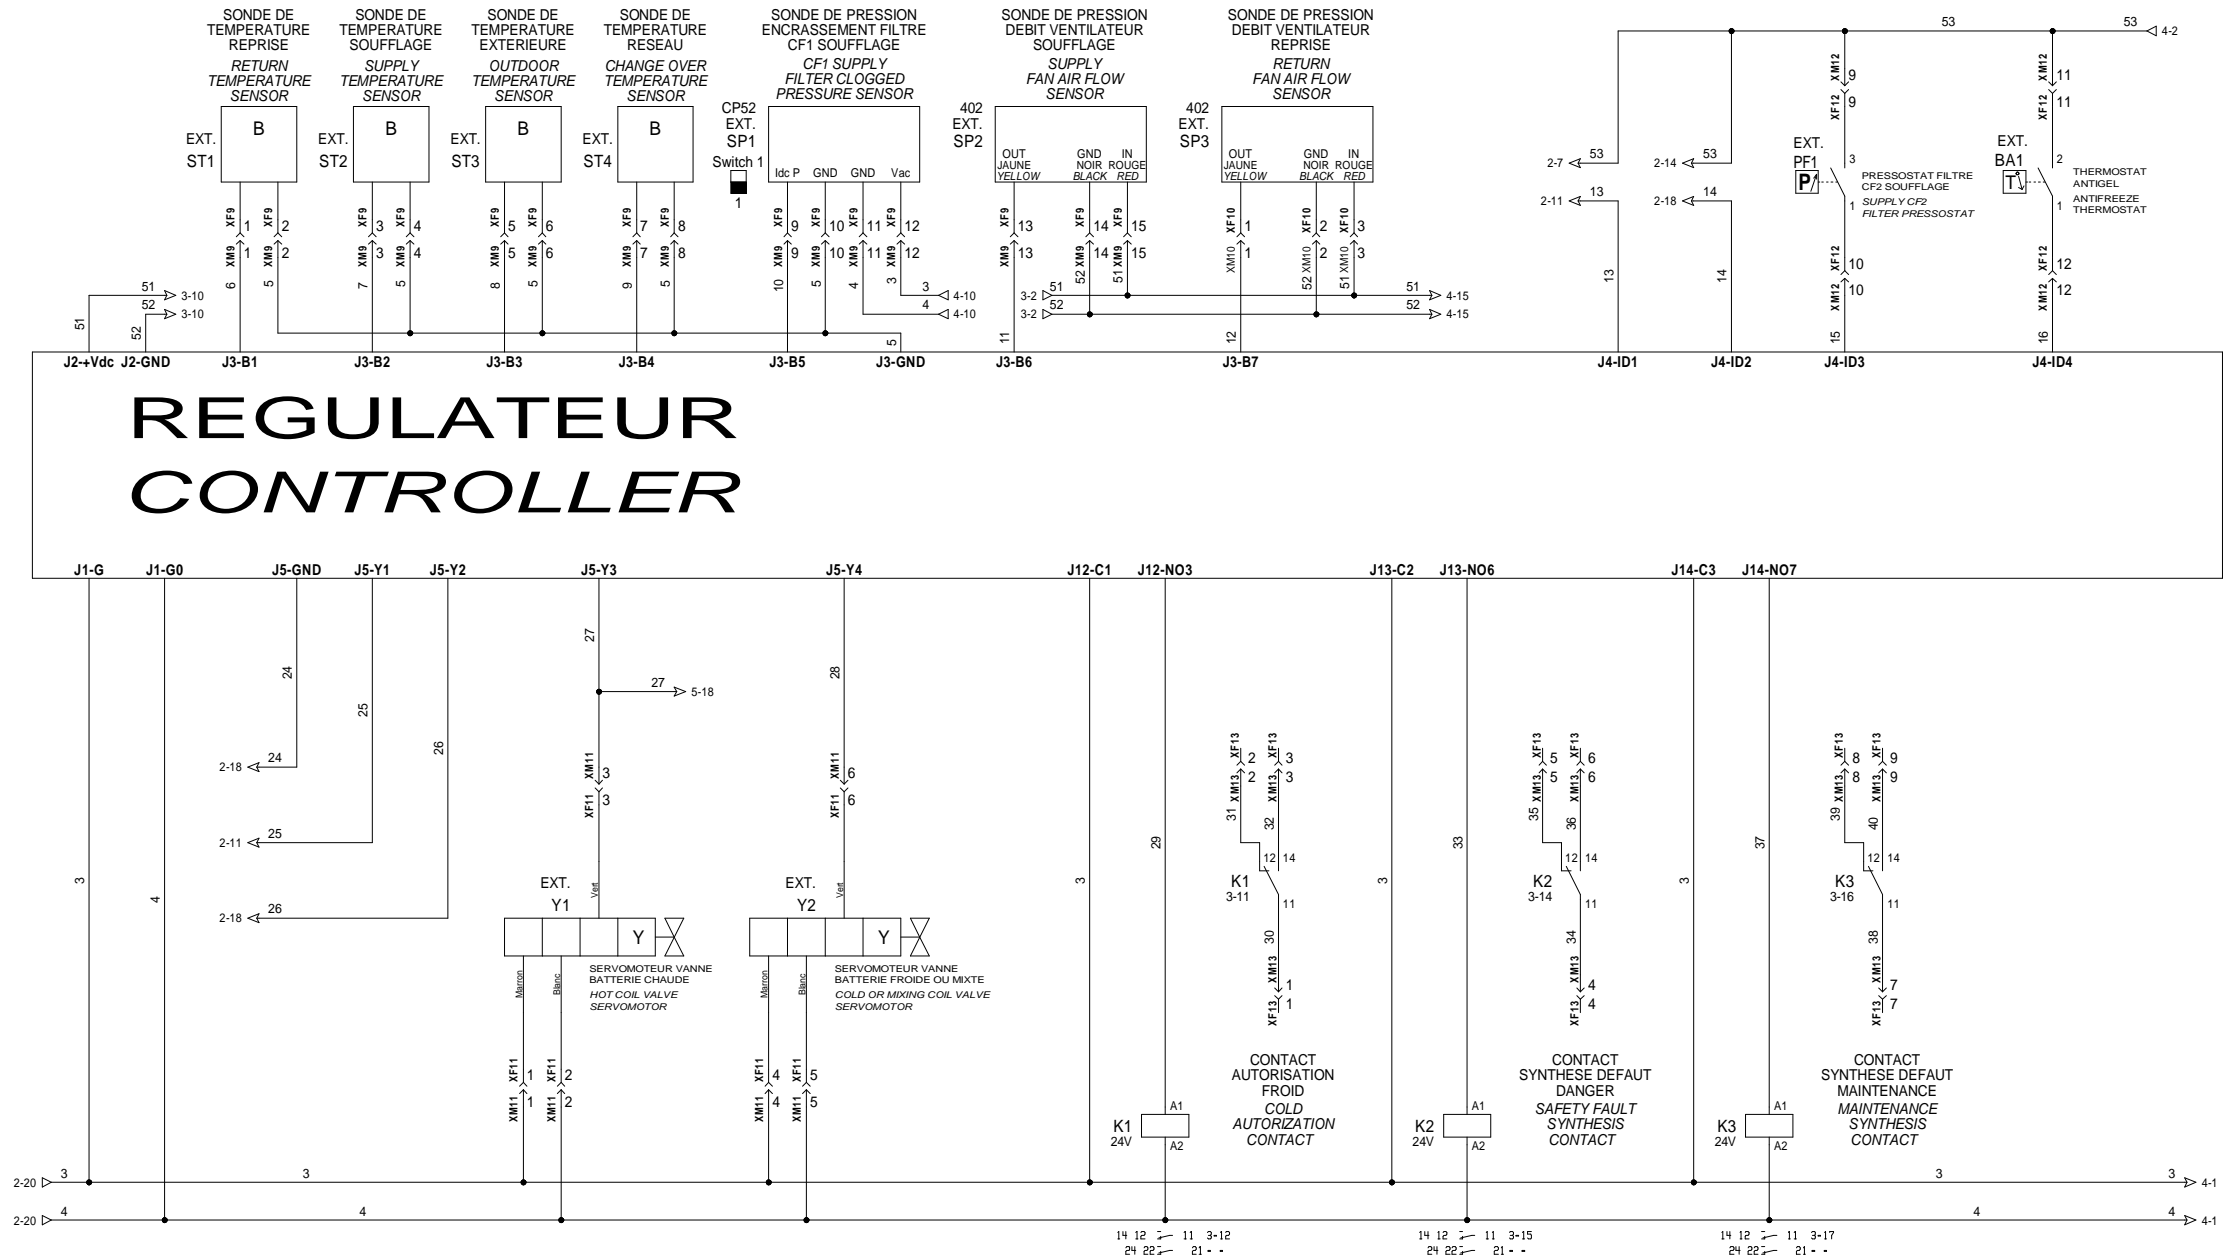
SONDE DE TEMPERATURE REPRISE
RETURN TEMPERATURE SENSOR
EXT. ST1
B

SONDE DE TEMPERATURE SOUFFLAGE
SUPPLY TEMPERATURE SENSOR
EXT. ST2
B

SONDE DE TEMPERATURE EXTERIEURE
OUTDOOR TEMPERATURE SENSOR
EXT. ST3
B

SONDE DE TEMPERATURE RESEAU
CHANGE OVER TEMPERATURE SENSOR
EXT. ST4
B

SONDE DE PRESSION ENCRASSEMENT FILTRE CF1 SOUFFLAGE
CF1 SUPPLY FILTER CLOGGED PRESSURE SENSOR
CP52 EXT. SP1
Switch 1
1
Idc P GND GND Vac

SONDE DE PRESSION DEBIT VENTILATEUR SOUFFLAGE
SUPPLY FAN AIR FLOW SENSOR
402 EXT. SP2
OUT JAUNE YELLOW GND NOIR BLACK IN ROUGE RED

SONDE DE PRESSION DEBIT VENTILATEUR REPRISE
RETURN FAN AIR FLOW SENSOR
402 EXT. SP3
OUT JAUNE YELLOW GND NOIR BLACK IN ROUGE RED

XF9 1 XF9 2 XM9 1 XM9 2 6 5
XF9 3 XF9 4 XM9 3 XM9 4 7 5
XF9 5 XF9 6 XM9 5 XM9 6 8 5
XF9 7 XF9 8 XM9 7 XM9 8 9 5
XF9 9 XF9 10 XF9 11 XF9 12 XM9 9 XM9 10 XM9 11 XM9 12 10 5 4 3
3 4-10 4 4-10
XF9 13 XF9 14 XF9 15 XM9 13 52 XM9 14 51 XM9 15 11
XF10 1 XF10 2 XF10 3 XM10 1 52 XM10 2 51 XM10 3 12
3-2 51 3-2 52 51 4-15 52 4-15
51 3-10 52 3-10 51 52 5

53 53 4-2
2-7 53 2-14 53
2-11 13 2-18 14
13 14
XM12 9 XF12 9
EXT. PF1
P
3 1
PRESSOSTAT FILTRE CF2 SOUFFLAGE
SUPPLY CF2 FILTER PRESSOSTAT
XF12 10 XM12 10 15
XM12 11 XF12 11
EXT. BA1
T
2 1
THERMOSTAT ANTIGEL
ANTIFREEZE THERMOSTAT
XF12 12 XM12 12 16

J2-+Vdc J2-GND J3-B1 J3-B2 J3-B3 J3-B4 J3-B5 J3-GND J3-B6 J3-B7 J4-ID1 J4-ID2 J4-ID3 J4-ID4

REGULATEUR
CONTROLLER

J1-G J1-G0 J5-GND J5-Y1 J5-Y2 J5-Y3 J5-Y4 J12-C1 J12-NO3 J13-C2 J13-NO6 J14-C3 J14-NO7

24 25 26 27 28
27 5-18
2-18 24
2-11 25
2-18 26
XM11 3 XF11 3
XM11 6 XF11 6
3 4
EXT. Y1
Vert
Y
SERVOMOTEUR VANNE BATTERIE CHAUDE
HOT COIL VALVE SERVOMOTOR
Marron Blanc
XF11 1 XF11 2 XM11 1 XM11 2
EXT. Y2
Vert
Y
SERVOMOTEUR VANNE BATTERIE FROIDE OU MIXTE
COLD OR MIXING COIL VALVE SERVOMOTOR
Marron Blanc
XF11 4 XF11 5 XM11 4 XM11 5

3 29
XF13 2 XF13 3 XM13 2 XM13 3 31 32
12 14
K1 3-11
11
30
XM13 1 XF13 1
CONTACT AUTORISATION FROID
COLD AUTORIZATION CONTACT
K1 24V A1 A2

3 33
XF13 5 XF13 6 XM13 5 XM13 6 35 36
12 14
K2 3-14
11
34
XM13 4 XF13 4
CONTACT SYNTHESE DEFAUT DANGER
SAFETY FAULT SYNTHESIS CONTACT
K2 24V A1 A2

3 37
XF13 8 XF13 9 XM13 8 XM13 9 39 40
12 14
K3 3-16
11
38
XM13 7 XF13 7
CONTACT SYNTHESE DEFAUT MAINTENANCE
MAINTENANCE SYNTHESIS CONTACT
K3 24V A1 A2

2-20 3 3 3 3 4-1
2-20 4 4 4 4 4-1
14 12 11 3-12 24 22 21 - -
14 12 11 3-15 24 22 21 - -
14 12 11 3-17 24 22 21 - -